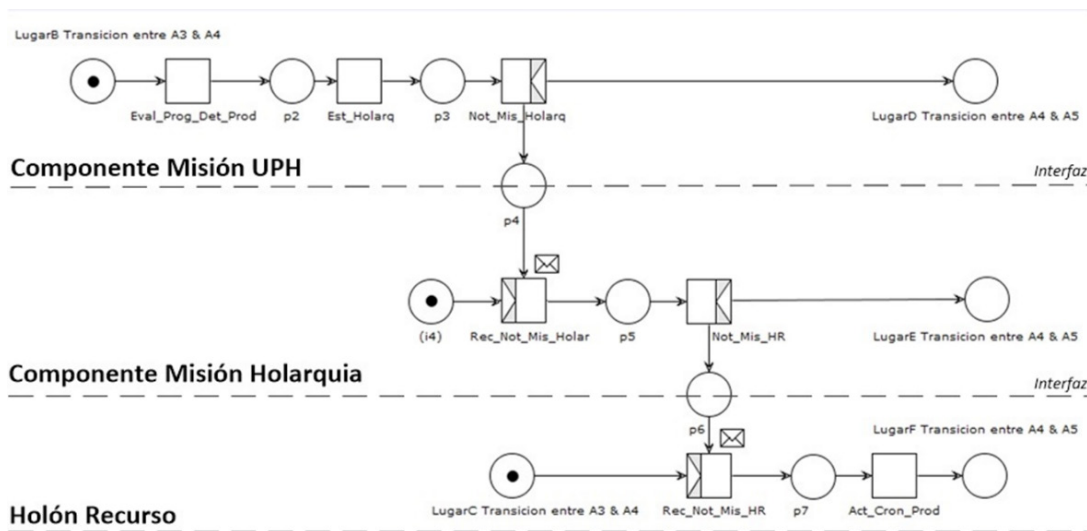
LugarB Transicion entre A3 & A4

Eval_Prog_Det_Prod

p2

Est_Holarq

p3

Not_Mis_Holarq

LugarD Transicion entre A4 & A5

Componente Misión UPH

Interfaz

p4

(i4)

Rec_Not_Mis_Holar

p5

Not_Mis_HR

LugarE Transicion entre A4 & A5

Componente Misión Holarquia

Interfaz

p6

LugarF Transicion entre A4 & A5

LugarC Transicion entre A3 & A4

Rec_Not_Mis_HR

p7

Act_Cron_Prod

Holón Recurso